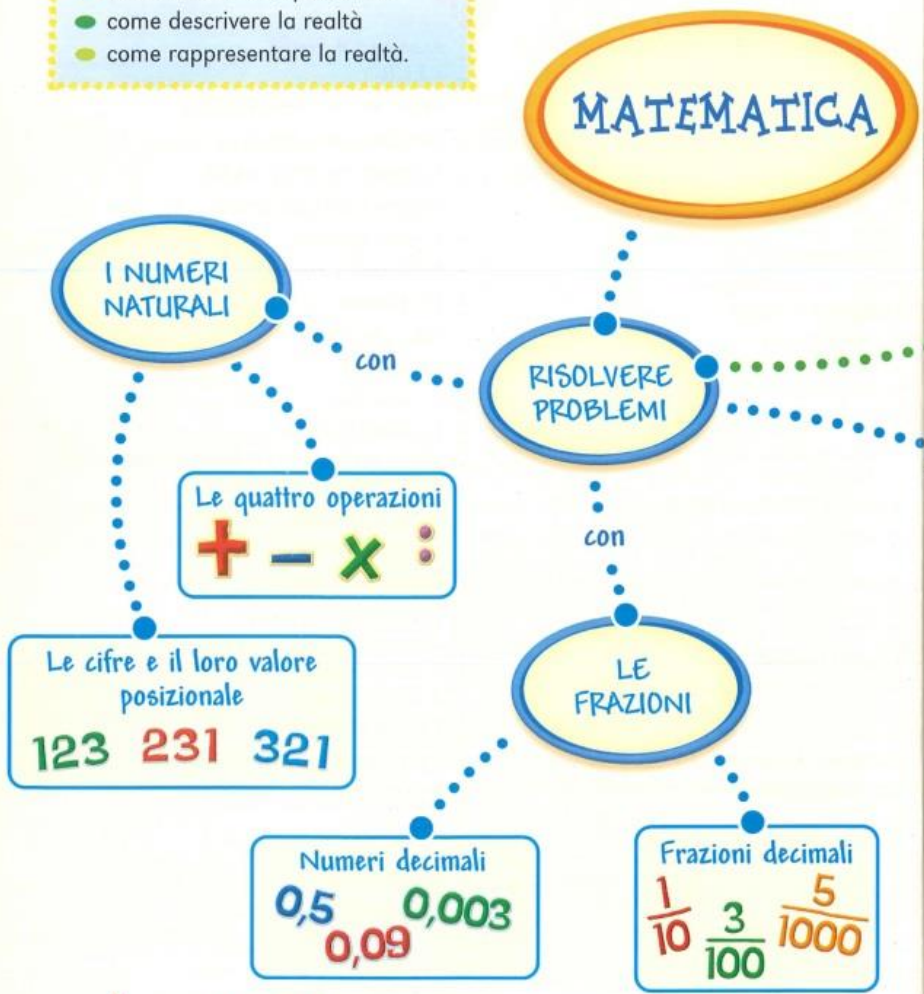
come descrivere la realtà
come rappresentare la realtà.

MATEMATICA

I NUMERI NATURALI

con

RISOLVERE PROBLEMI

Le quattro operazioni
$+ - \times :$

con

Le cifre e il loro valore posizionale
123 231 321

LE FRAZIONI

Numeri decimali
0,5 0,09 0,003

Frazioni decimali
$\frac{1}{10}$ $\frac{3}{100}$ $\frac{5}{1000}$